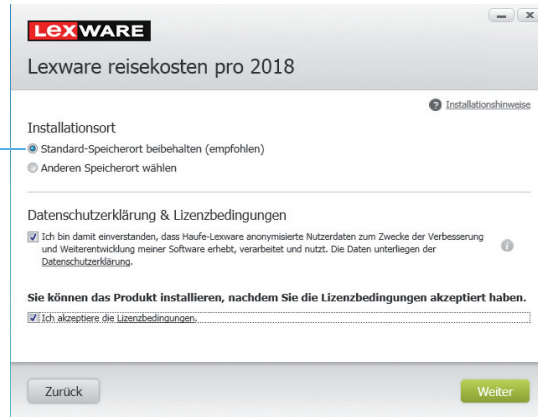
LEXWARE

Lexware reisekosten pro 2018

Installationshinweise

Installationsort

Standard-Speicherort beibehalten (empfohlen)

Anderen Speicherort wählen

Datenschutzerklärung & Lizenzbedingungen

Ich bin damit einverstanden, dass Haufe-Lexware anonymisierte Nutzerdaten zum Zwecke der Verbesserung und Weiterentwicklung meiner Software erhebt, verarbeitet und nutzt. Die Daten unterliegen der Datenschutzerklärung.

Sie können das Produkt installieren, nachdem Sie die Lizenzbedingungen akzeptiert haben.

Ich akzeptiere die Lizenzbedingungen.

Zurück

Weiter